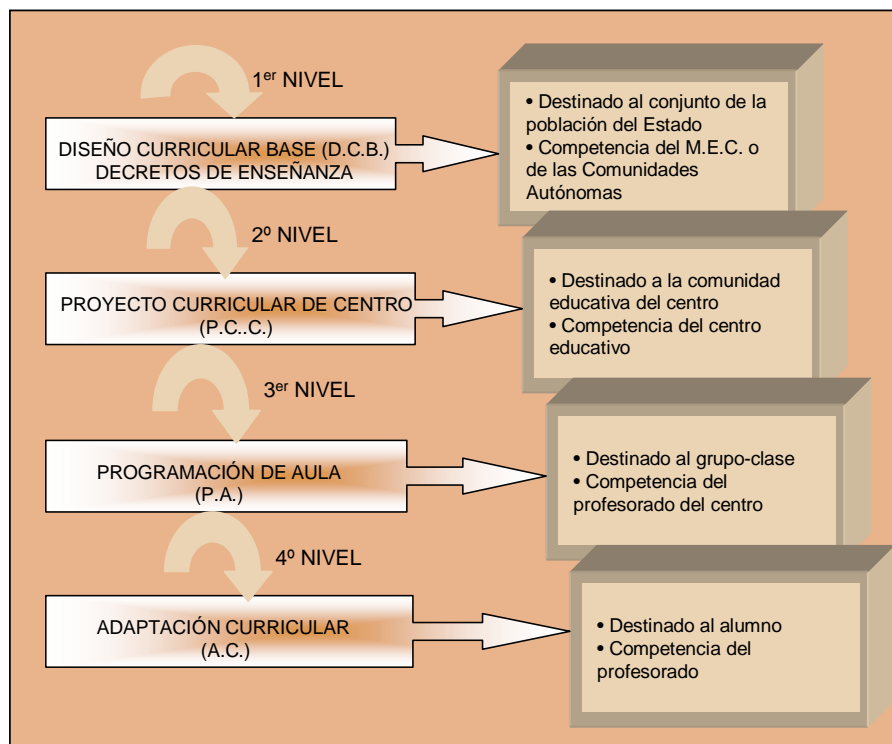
1$^{er}$ NIVEL

DISEÑO CURRICULAR BASE (D.C.B.)
DECRETOS DE ENSEÑANZA

• Destinado al conjunto de la población del Estado
• Competencia del M.E.C. o de las Comunidades Autónomas

2º NIVEL

PROYECTO CURRICULAR DE CENTRO
(P.C..C.)

• Destinado a la comunidad educativa del centro
• Competencia del centro educativo

3$^{er}$ NIVEL

PROGRAMACIÓN DE AULA
(P.A.)

• Destinado al grupo-clase
• Competencia del profesorado del centro

4º NIVEL

ADAPTACIÓN CURRICULAR
(A.C.)

• Destinado al alumno
• Competencia del profesorado